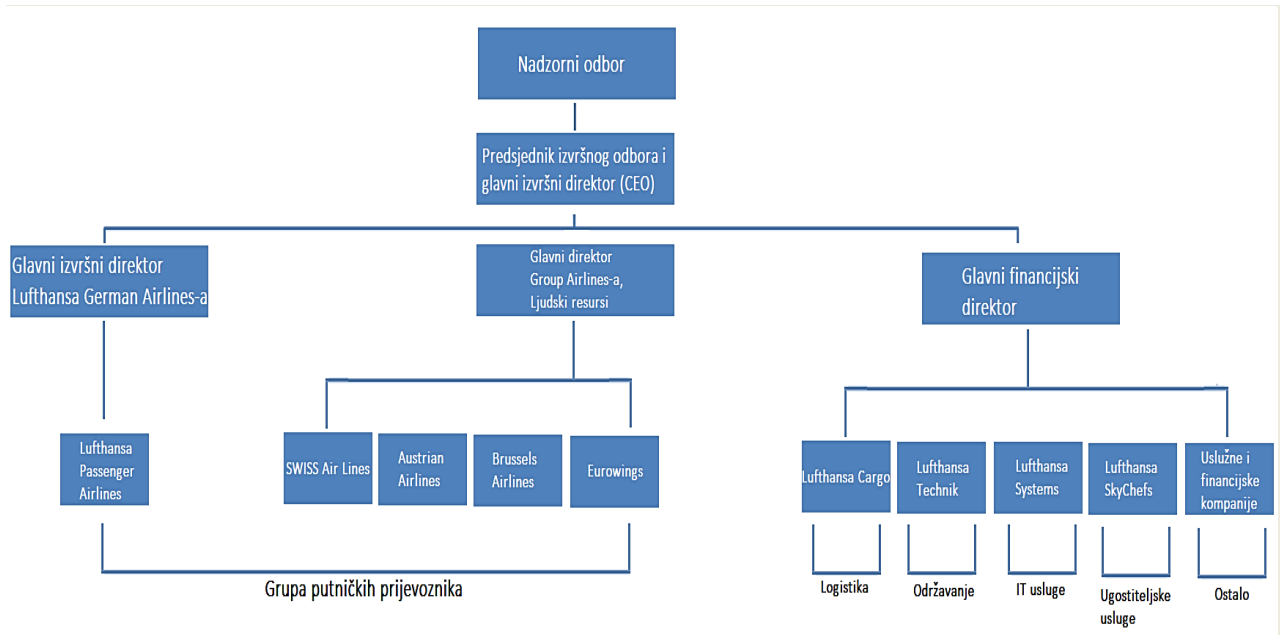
Nadzorni odbor

Predsjednik izvršnog odbora i glavni izvršni direktor (CEO)

Glavni izvršni direktor Lufthansa German Airlines-a

Glavni direktor Group Airlines-a, Ljudski resursi

Glavni financijski direktor

Lufthansa Passenger Airlines

SWISS Air Lines

Austrian Airlines

Brussels Airlines

Eurowings

Lufthansa Cargo

Lufthansa Technik

Lufthansa Systems

Lufthansa SkyChefs

Uslužne i financijske kompanije

Logistika

Održavanje

IT usluge

Ugostiteljske usluge

Ostalo

Grupa putničkih prijevoznika